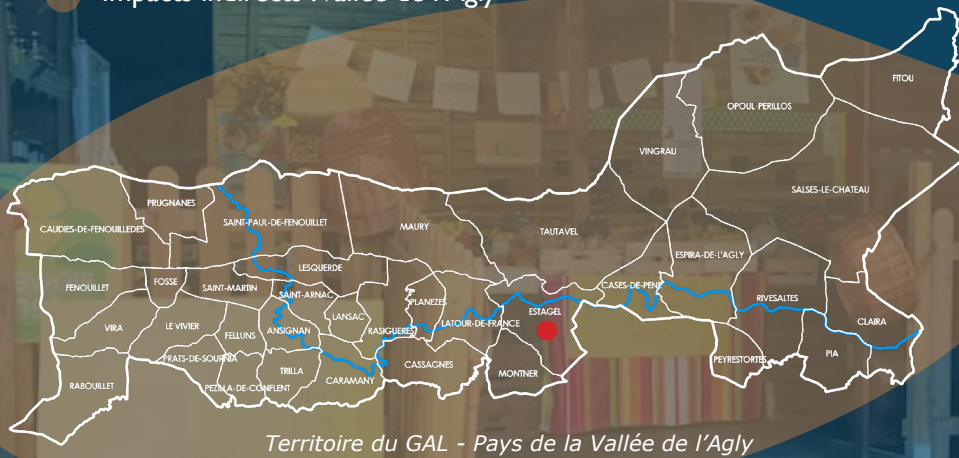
Impacts indirects Vallée de l'Agly

FITOU
OPOUL-PERILLOS
VINGRAU
SALSES-LE-CHATEAU
PRUGNANES
CAUDIES-DE-FENOUILLEDES
SAINT-PAUL-DE-FENOUILLET
MAURY
TAUTAVEL
ESPIRA-DE-L'AGLY
LESQUERDE
FENOUILLET
FOSSE
SAINT-MARTIN
SAINT-ARNAC
PLANEZES
CASES-DE-PENE
RIVESALTES
LANSAC
ESTAGEL
CLAIRA
VIRA
LE VIVIER
FELLUNS
ANSIGNAN
RASIGUERES
LATOUR-DE-FRANCE
PRATS-DE-SOURNIA
PEYRESTORTES
PIA
RABOUILLET
TRILLA
CASSAGNES
PEZILLA-DE-CONFLENT
CARAMANY
MONTNER

Territoire du GAL - Pays de la Vallée de l'Agly